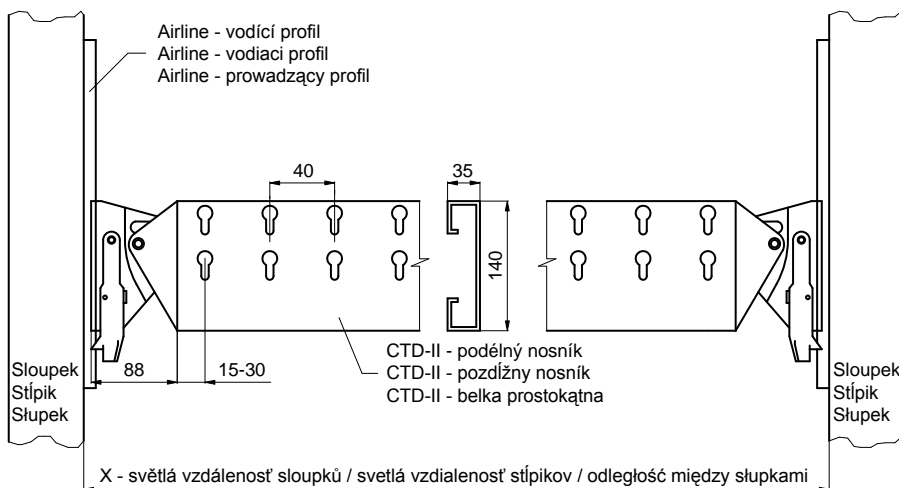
Airline - vodící profil
Airline - vodiaci profil
Airline - prowadzący profil

40

35

140

Sloupek
Stĺpik
Słupek

88

15-30

CTD-II - podélný nosník
CTD-II - pozdĺžny nosník
CTD-II - belka prostokątna

Sloupek
Stĺpik
Słupek

X - světlá vzdálenosť sloupků / svetlá vzdialenosť stĺpikov / odległość między słupkami